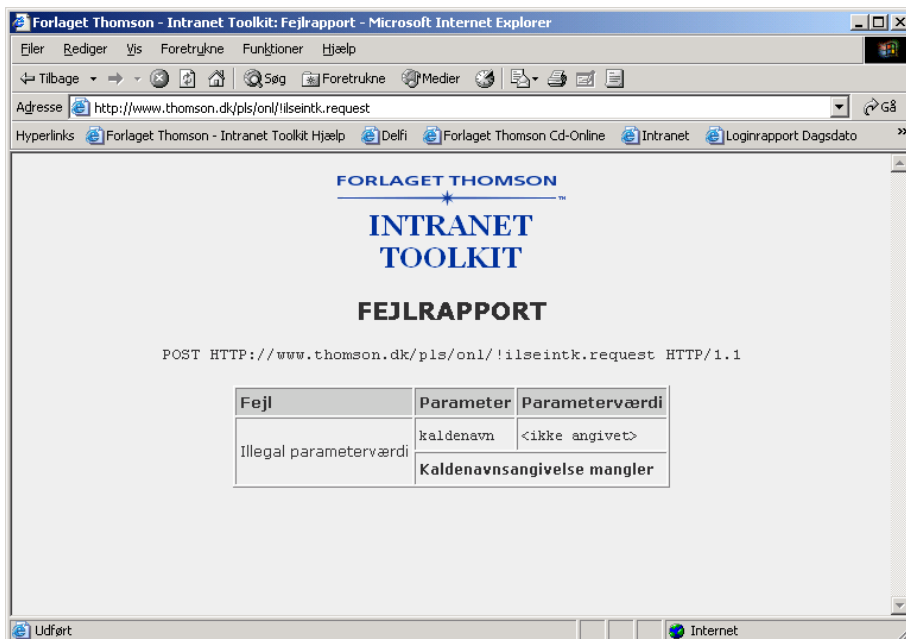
Forlaget Thomson - Intranet Toolkit: Fejlrapport - Microsoft Internet Explorer

Filer Rediger Vis Foretrukne Funktioner Hjælp

Tilbage Søg Foretrukne Medier

Adresse http://www.thomson.dk/pls/onl/!ilseintk.request Gå

Hyperlinks Forlaget Thomson - Intranet Toolkit Hjælp Delfi Forlaget Thomson Cd-Online Intranet Loginrapport Dagsdato

FORLAGET THOMSON

INTRANET TOOLKIT

FEJLRAPPORT

POST HTTP://www.thomson.dk/pls/onl/!ilseintk.request HTTP/1.1

| Fejl | Parameter | Parameterværdi |
|---|---|---|
| Illegal parameterværdi | kaldenavn | <ikke angivet> |
| | Kaldenavnsangivelse mangler | |

Udført Internet